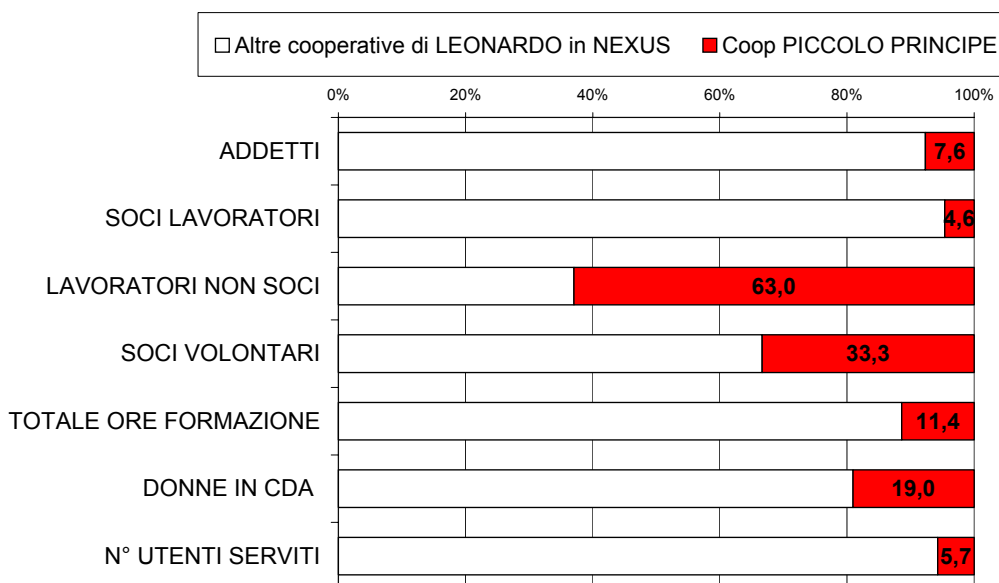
Altre cooperative di LEONARDO in NEXUS
Coop PICCOLO PRINCIPE

0%
20%
40%
60%
80%
100%

ADDETTI 7,6
SOCI LAVORATORI 4,6
LAVORATORI NON SOCI 63,0
SOCI VOLONTARI 33,3
TOTALE ORE FORMAZIONE 11,4
DONNE IN CDA 19,0
N° UTENTI SERVITI 5,7